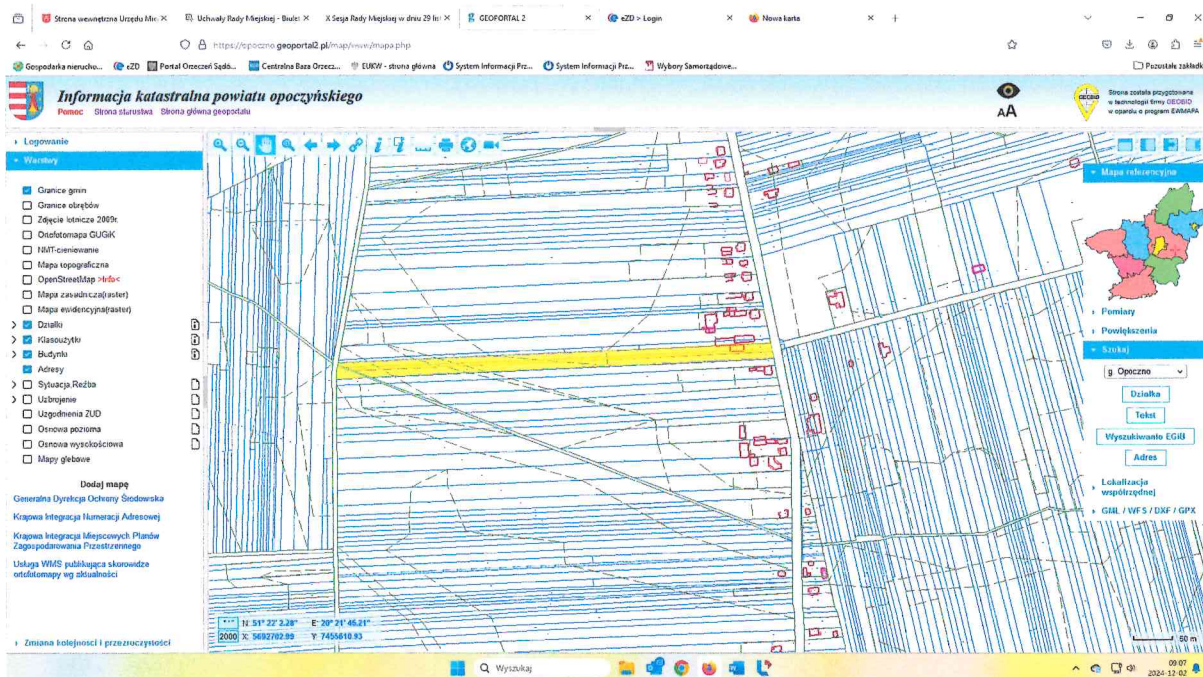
Strona wewnętrzna Urzędu Mie ×
Uchwały Rady Miejskiej - Biule ×
X Sesja Rady Miejskiej w dniu 29 li ×
GEOPORTAL 2 ×
eZD > Login ×
Nowa karta ×
+

https://opoczno.geoportal2.pl/map/www/mapa.php

Gospodarka nierucho...
eZD
Portal Orzeczeń Sądó...
Centralna Baza Orzecz...
EUKW - strona główna
System Informacji Pr...
System Informacji Pr...
Wybory Samorządowe...
Pozostałe zakładki

Informacja katastralna powiatu opoczyńskiego
Pomoc Strona starostwa Strona główna geoportalu

AA

Strona została przygotowana w technologii firmy GEOBID w oparciu o program EWMAPA

Logowanie
Warstwy

Granice gmin
Granice obrębów
Zdjęcie lotnicze 2009r.
Ortofotomapa GUGiK
NMT-cieniowanie
Mapa topograficzna
OpenStreetMap >Info<
Mapa zasadnicza(raster)
Mapa ewidencyjna(raster)
Działki
Klasoużytki
Budynki
Adresy
Sytuacja,Rzeźba
Uzbrojenie
Uzgodnienia ZUD
Osnowa pozioma
Osnowa wysokościowa
Mapy glebowe

Dodaj mapę
Generalna Dyrekcja Ochrony Środowiska
Krajowa Integracja Numeracji Adresowej
Krajowa Integracja Miejscowych Planów Zagospodarowania Przestrzennego
Usługa WMS publikująca skorowidz ortofotomapy wg aktualności

Zmiana kolejności i przezroczystości

N: 51° 22' 2.28" E: 20° 21' 46.21"
2000 X: 5692702.99 Y: 7455610.93

Mapa referencyjna
Pomiary
Powiększenia
Szukaj
g. Opoczno
Działka
Tekst
Wyszukiwanie EGiB
Adres
Lokalizacja współrzędnej
GML / WFS / DXF / GPX

50 m

Wyszukaj

09:07
2024-12-02